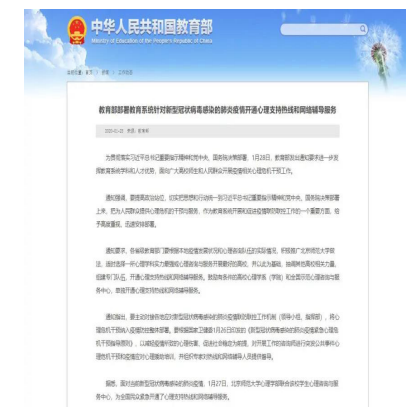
中华人民共和国教育部
Ministry of Education of the People's Republic of China

您现在的位置：首页 > 新闻 > 工作动态

教育部部署教育系统针对新型冠状病毒感染的肺炎疫情开通心理支持热线和网络辅导服务

2020-01-28　来源：教育部

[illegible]

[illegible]

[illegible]

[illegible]

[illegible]